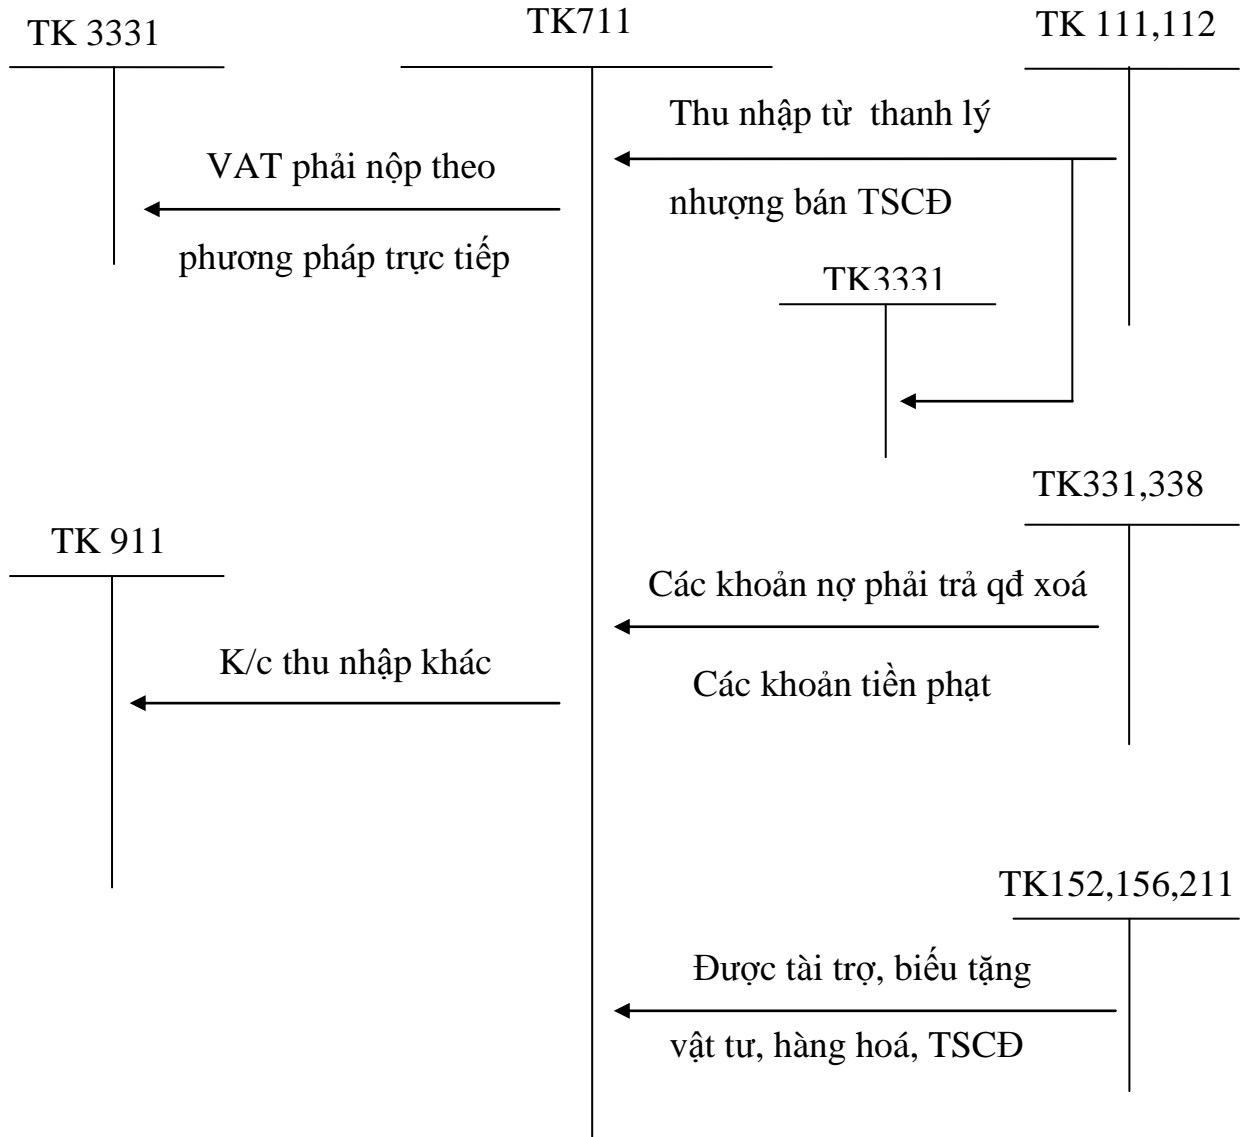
TK 3331

TK711

TK 111,112

Thu nhập từ thanh lý

VAT phải nộp theo

nhượng bán TSCĐ

phương pháp trực tiếp

TK3331

TK331,338

TK 911

Các khoản nợ phải trả qđ xoá

K/c thu nhập khác

Các khoản tiền phạt

TK152,156,211

Được tài trợ, biếu tặng

vật tư, hàng hoá, TSCĐ